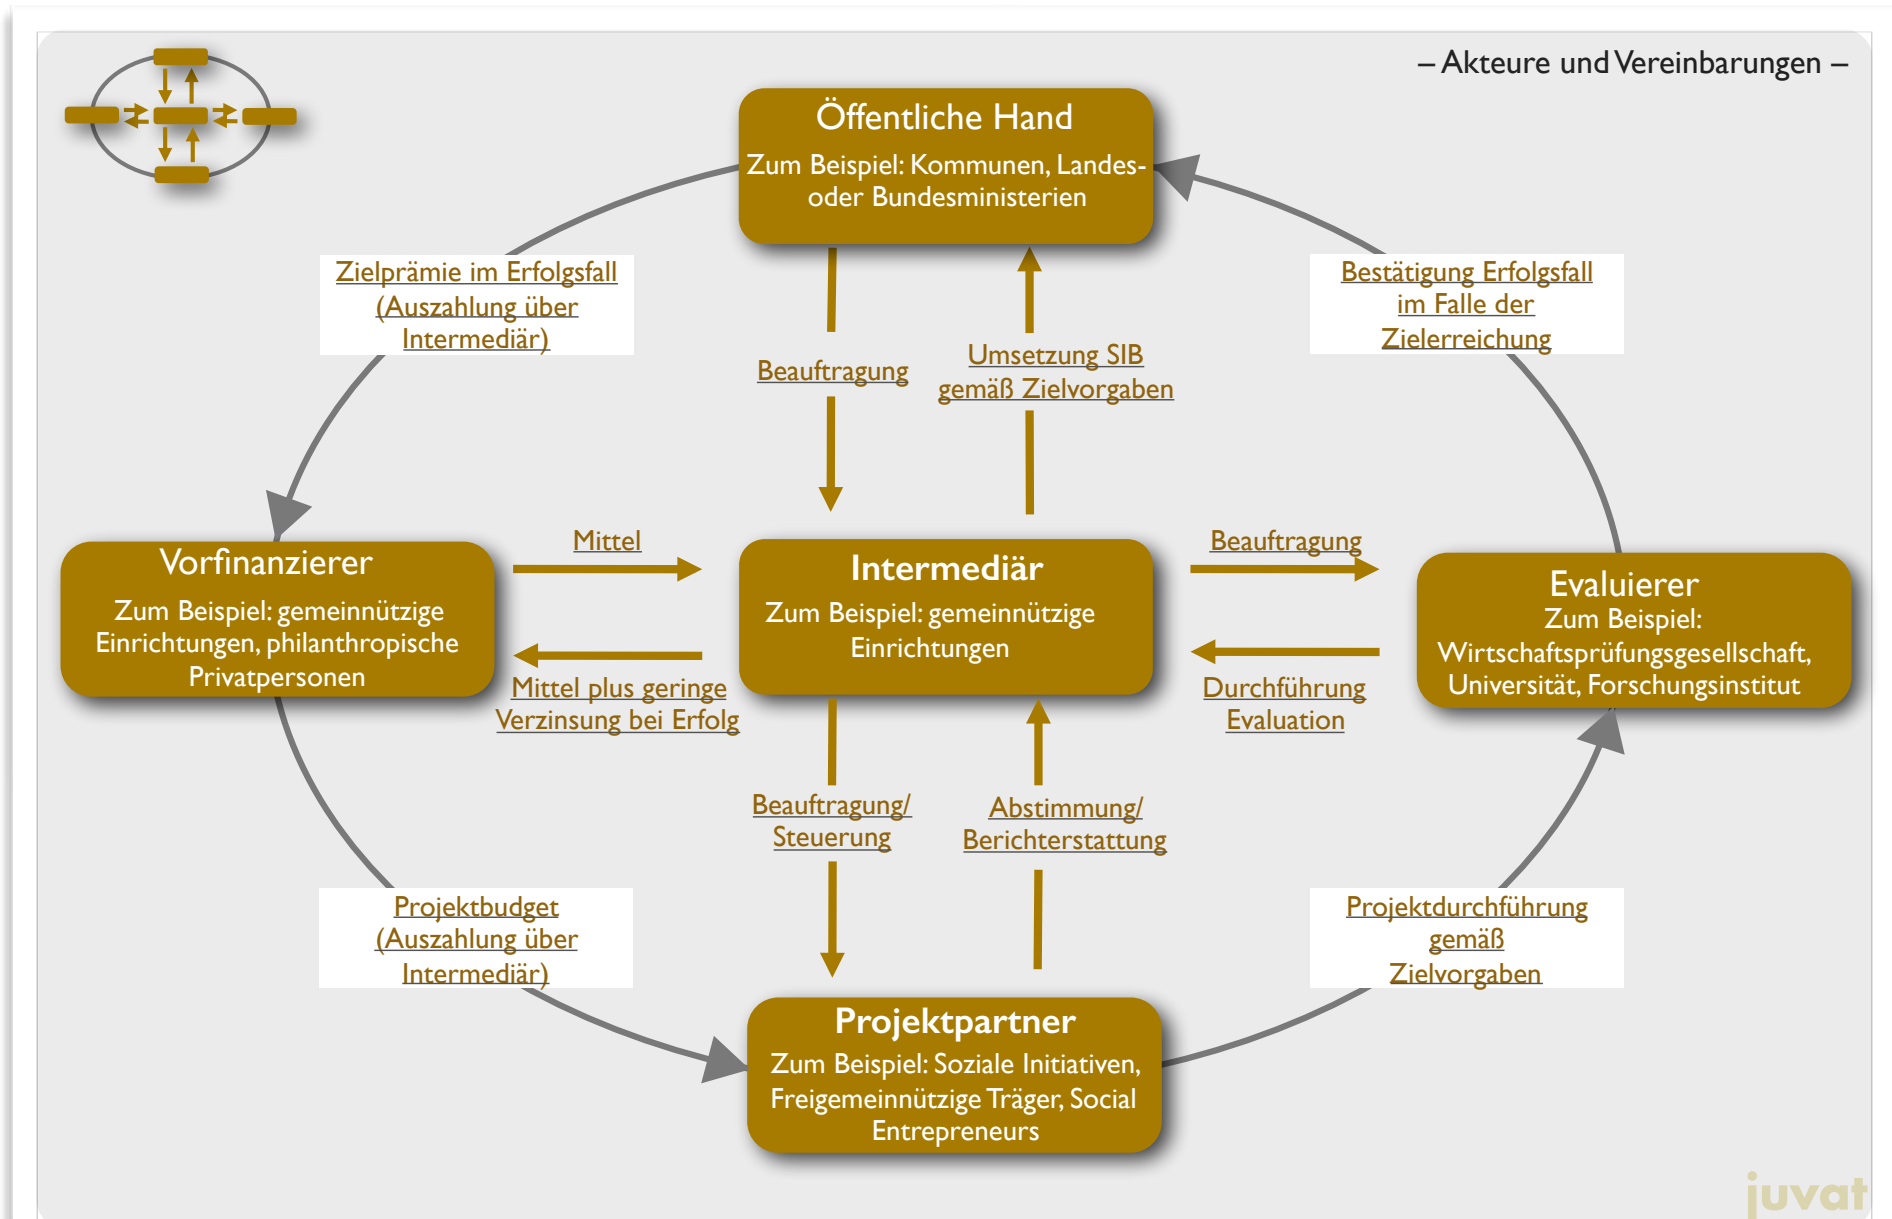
– Akteure und Vereinbarungen –

Öffentliche Hand
Zum Beispiel: Kommunen, Landes- oder Bundesministerien

Zielprämie im Erfolgsfall (Auszahlung über Intermediär)

Bestätigung Erfolgsfall im Falle der Zielerreichung

Beauftragung

Umsetzung SIB gemäß Zielvorgaben

Vorfinanzierer
Zum Beispiel: gemeinnützige Einrichtungen, philanthropische Privatpersonen

Mittel

Mittel plus geringe Verzinsung bei Erfolg

Intermediär
Zum Beispiel: gemeinnützige Einrichtungen

Beauftragung

Durchführung Evaluation

Evaluierer
Zum Beispiel: Wirtschaftsprüfungsgesellschaft, Universität, Forschungsinstitut

Beauftragung/ Steuerung

Abstimmung/ Berichterstattung

Projektbudget (Auszahlung über Intermediär)

Projektdurchführung gemäß Zielvorgaben

Projektpartner
Zum Beispiel: Soziale Initiativen, Freigemeinnützige Träger, Social Entrepreneurs

juvat